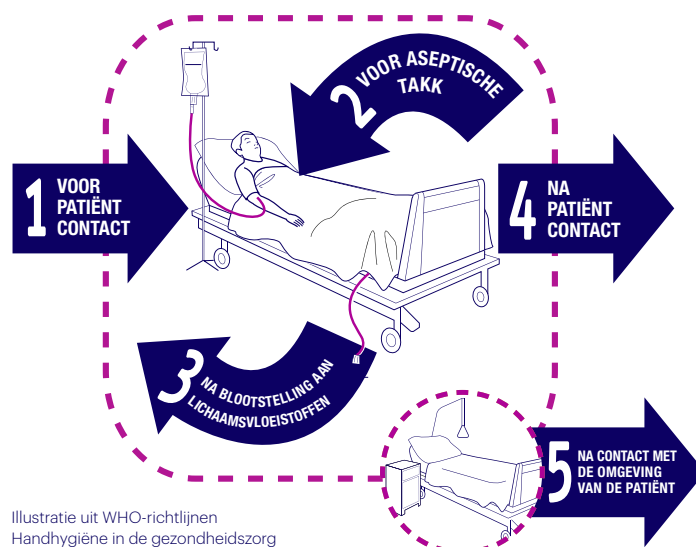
1 VOOR PATIËNT CONTACT

2 VOOR ASEPTISCHE TAKK

4 NA PATIËNT CONTACT

3 NA BLOOTSTELLING AAN LICHAAMSVLOEISTOFFEN

5 NA CONTACT MET DE OMGEVING VAN DE PATIËNT

Illustratie uit WHO-richtlijnen Handhygiëne in de gezondheidszorg